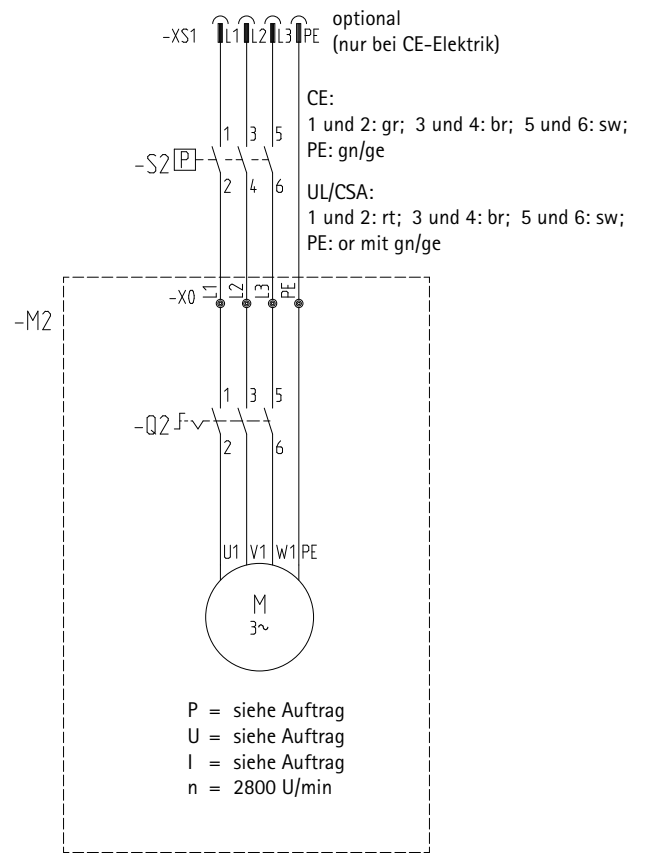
-XS1 L1 L2 L3 PE optional (nur bei CE-Elektrik)

CE:
1 und 2: gr; 3 und 4: br; 5 und 6: sw;
PE: gn/ge

UL/CSA:
1 und 2: rt; 3 und 4: br; 5 und 6: sw;
PE: or mit gn/ge

1 3 5
-S2 P
2 4 6

-M2

-X0 L1 L2 L3 PE

1 3 5
-Q2
2 6

U1 V1 W1 PE

M
3~

P = siehe Auftrag
U = siehe Auftrag
I = siehe Auftrag
n = 2800 U/min